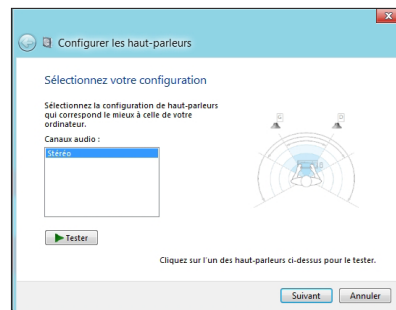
Configurer les haut-parleurs

Sélectionnez votre configuration

Sélectionnez la configuration de haut-parleurs qui correspond le mieux à celle de votre ordinateur.

Canaux audio :

Stéréo

Tester

Cliquez sur l'un des haut-parleurs ci-dessus pour le tester.

Suivant

Annuler